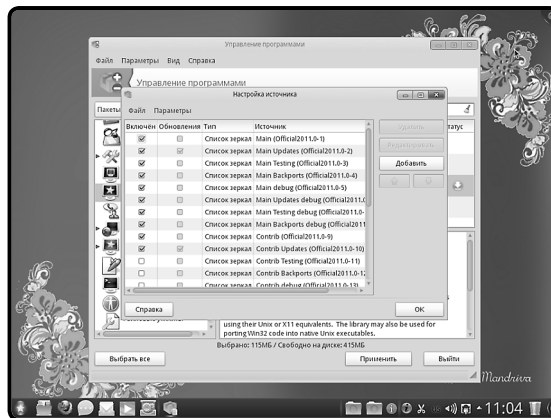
Управление программами

Файл Параметры Вид Справка

Управление программами

Пакеты

Настройка источника

Файл Параметры

| Включен | Обновления | Тип | Источник |
|---|---|---|---|
| ☑ | ☐ | Список зеркал | Main (Official2011.0-1) |
| ☑ | ☑ | Список зеркал | Main Updates (Official2011.0-2) |
| ☑ | ☐ | Список зеркал | Main Testing (Official2011.0-3) |
| ☑ | ☐ | Список зеркал | Main Backports (Official2011.0-4) |
| ☑ | ☐ | Список зеркал | Main debug (Official2011.0-5) |
| ☑ | ☐ | Список зеркал | Main Updates debug (Official2011.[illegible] |
| ☑ | ☐ | Список зеркал | Main Testing debug (Official2011.0-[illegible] |
| ☑ | ☐ | Список зеркал | Main Backports debug (Official2011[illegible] |
| ☑ | ☐ | Список зеркал | Contrib (Official2011.0-9) |
| ☑ | ☑ | Список зеркал | Contrib Updates (Official2011.0-10) |
| ☐ | ☐ | Список зеркал | Contrib Testing (Official2011.0-11) |
| ☐ | ☐ | Список зеркал | Contrib Backports (Official2011.0-1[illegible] |
| ☐ | ☐ | Список зеркал | Contrib debug (Official2011.0-13) |

Удалить

Редактировать

Добавить

Статус

Справка

ОК

using their Unix or X11 equivalents. The library may also be used for porting Win32 code into native Unix executables.

Выбрано: 115МБ / Свободно на диске: 415МБ

Выбрать все

Применить

Выйти

Mandriva

11:04